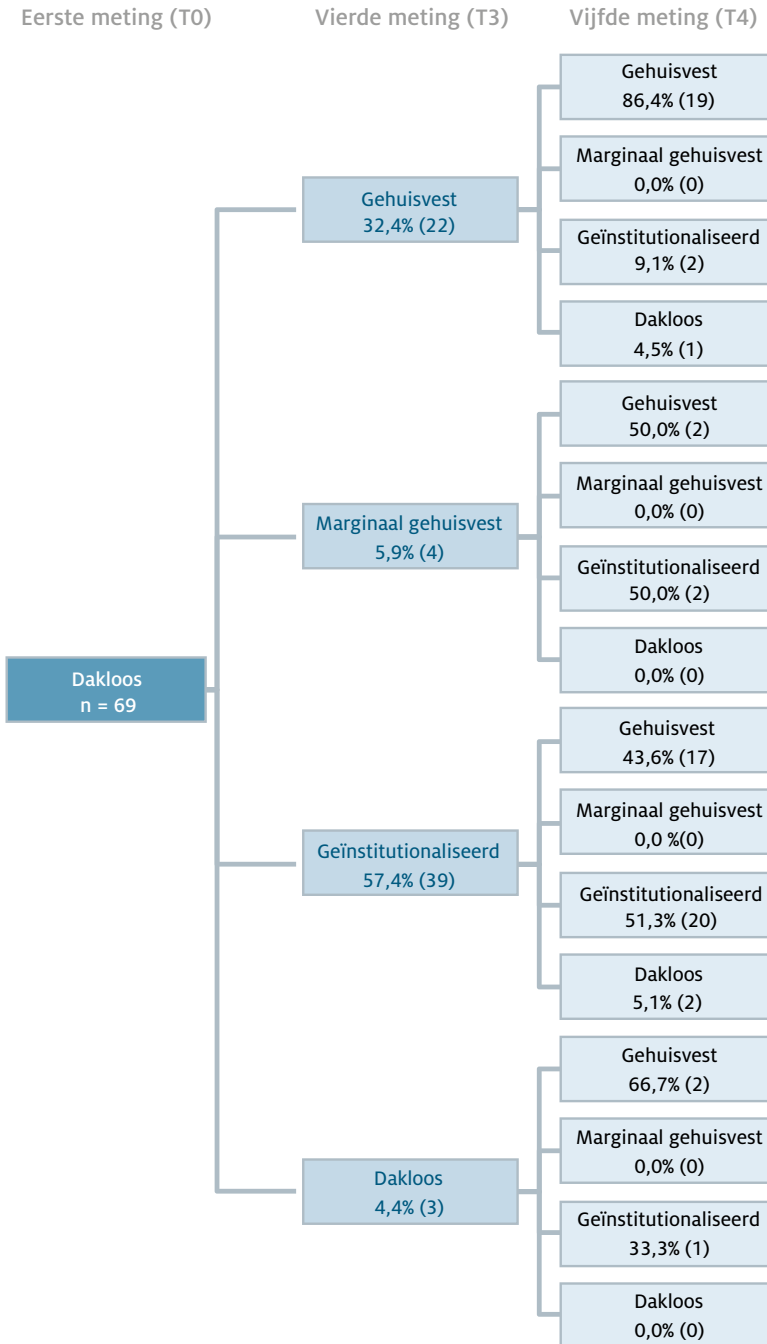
Eerste meting (T0)
Vierde meting (T3)
Vijfde meting (T4)

Dakloos
n = 69

Gehuisvest
32,4% (22)

Gehuisvest
86,4% (19)

Marginaal gehuisvest
0,0% (0)

Geïnstitutionaliseerd
9,1% (2)

Dakloos
4,5% (1)

Marginaal gehuisvest
5,9% (4)

Gehuisvest
50,0% (2)

Marginaal gehuisvest
0,0% (0)

Geïnstitutionaliseerd
50,0% (2)

Dakloos
0,0% (0)

Geïnstitutionaliseerd
57,4% (39)

Gehuisvest
43,6% (17)

Marginaal gehuisvest
0,0 %(0)

Geïnstitutionaliseerd
51,3% (20)

Dakloos
5,1% (2)

Dakloos
4,4% (3)

Gehuisvest
66,7% (2)

Marginaal gehuisvest
0,0% (0)

Geïnstitutionaliseerd
33,3% (1)

Dakloos
0,0% (0)